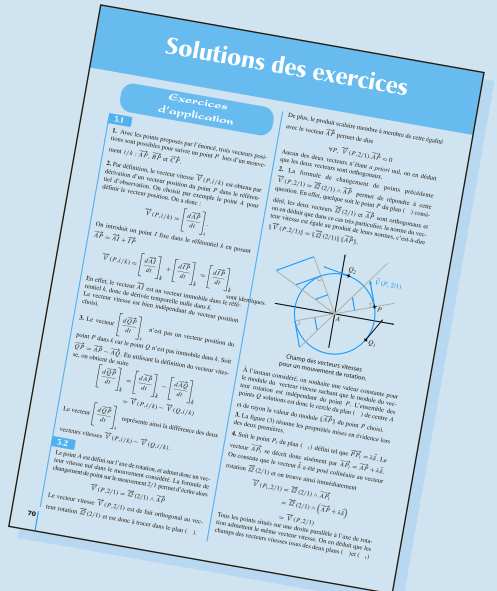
Solutions des exercices

Exercices d'application

3.1

1. Avec les points proposés par l'énoncé, trois vecteurs positions sont possibles pour suivre un point $P$ lors d'un mouvement $i/k$ : $\overrightarrow{AP}$, $\overrightarrow{BP}$ et $\overrightarrow{CP}$.

2. Par définition, le vecteur vitesse $\overrightarrow{V}(P,i/k)$ est obtenu par dérivation d'un vecteur position du point $P$ dans le référentiel d'observation. On choisit par exemple le point $A$ pour définir le vecteur position. On a donc :

$\overrightarrow{V}(P,i/k) = \left[\frac{d\overrightarrow{AP}}{dt}\right]_k$

On introduit un point $I$ fixe dans le référentiel $k$ en posant $\overrightarrow{AP} = \overrightarrow{AI} + \overrightarrow{IP}$

$\overrightarrow{V}(P,i/k) = \left[\frac{d\overrightarrow{AI}}{dt}\right]_k + \left[\frac{d\overrightarrow{IP}}{dt}\right]_k = \left[\frac{d\overrightarrow{IP}}{dt}\right]_k$

En effet, le vecteur $\overrightarrow{AI}$ est un vecteur immobile dans le référentiel $k$, donc de dérivée temporelle nulle dans $k$.

Le vecteur vitesse est bien indépendant du vecteur position choisi.

3. Le vecteur $\left[\frac{d\overrightarrow{QP}}{dt}\right]_k$ n'est pas un vecteur position du point $P$ dans $k$ car le point $Q$ n'est pas immobile dans $k$. Soit $\overrightarrow{QP} = \overrightarrow{AP} - \overrightarrow{AQ}$. En utilisant la définition du vecteur vitesse, on obtient de suite :

$\left[\frac{d\overrightarrow{QP}}{dt}\right]_k = \left[\frac{d\overrightarrow{AP}}{dt}\right]_k - \left[\frac{d\overrightarrow{AQ}}{dt}\right]_k$

$= \overrightarrow{V}(P,i/k) - \overrightarrow{V}(Q,i/k)$

Le vecteur $\left[\frac{d\overrightarrow{QP}}{dt}\right]_k$ représente ainsi la différence des deux vecteurs vitesses $\overrightarrow{V}(P,i/k) - \overrightarrow{V}(Q,i/k)$.

3.2

Le point $A$ est défini sur l'axe de rotation, et admet donc un vecteur vitesse nul dans le mouvement considéré. La formule de changement de point sur le mouvement 2/1 permet d'écrire alors :

$\overrightarrow{V}(P,2/1) = \overrightarrow{\Omega}(2/1) \wedge \overrightarrow{AP}$

Le vecteur vitesse $\overrightarrow{V}(P,2/1)$ est fait orthogonal au vecteur rotation $\overrightarrow{\Omega}(2/1)$ et est donc à tracer dans le plan ( ).

70

De plus, le produit scalaire membre à membre de cette égalité avec le vecteur $\overrightarrow{AP}$ permet de dire

$\overrightarrow{V}(P,2/1) \cdot \overrightarrow{AP} = 0$

Aucun des deux vecteurs n'étant a priori nul, on en déduit que les deux vecteurs sont orthogonaux.

1. La formule de changement de points précédente $\overrightarrow{V}(P,2/1) = \overrightarrow{\Omega}(2/1) \wedge \overrightarrow{AP}$ permet de répondre à cette question. En effet, quelque soit le point $P$ du plan ( ) considéré, les deux vecteurs $\overrightarrow{\Omega}(2/1)$ et $\overrightarrow{AP}$ sont orthogonaux et on en déduit que dans ce cas très particulier, la norme du vecteur vitesse est égale au produit de leurs normes, c'est-à-dire $\|\overrightarrow{V}(P,2/1)\| = \|\overrightarrow{\Omega}(2/1)\| \|\overrightarrow{AP}\|$.

$Q_2$
$\overrightarrow{V}(P,2/1)$
$P$
$A$
$Q_1$

Champ des vecteurs vitesses pour un mouvement de rotation.

À l'instant considéré, on souhaite une valeur constante pour le module du vecteur vitesse suivant que le point $P$ est sur le leur rotation est indépendant du point $P$. L'ensemble des points $Q$ solutions est donc le cercle du plan ( ) de centre $A$ et de rayon la valeur du module $\|\overrightarrow{AP}\|$ du point $P$ choisi.

3. La figure (3) résume les propriétés mises en évidence lors des deux premières.

4. Soit le point $P_1$ du plan ( ) défini tel que $\overrightarrow{PP_1} = \lambda\vec{k}$. Le vecteur $\overrightarrow{AP_1}$ se décrit donc aisément par $\overrightarrow{AP_1} = \overrightarrow{AP} + \lambda\vec{k}$. On constate que le vecteur $\vec{k}$ a été posé colinéaire au vecteur rotation $\overrightarrow{\Omega}(2/1)$ et on trouve ainsi immédiatement

$\overrightarrow{V}(P_1,2/1) = \overrightarrow{\Omega}(2/1) \wedge \overrightarrow{AP_1}$

$= \overrightarrow{\Omega}(2/1) \wedge (\overrightarrow{AP} + \lambda\vec{k})$

$= \overrightarrow{V}(P,2/1)$

Tous les points situés sur une droite parallèle à l'axe de rotation admettent le même vecteur vitesse. On en déduit que les champs des vecteurs vitesses issus des deux plans ( ) et ( )